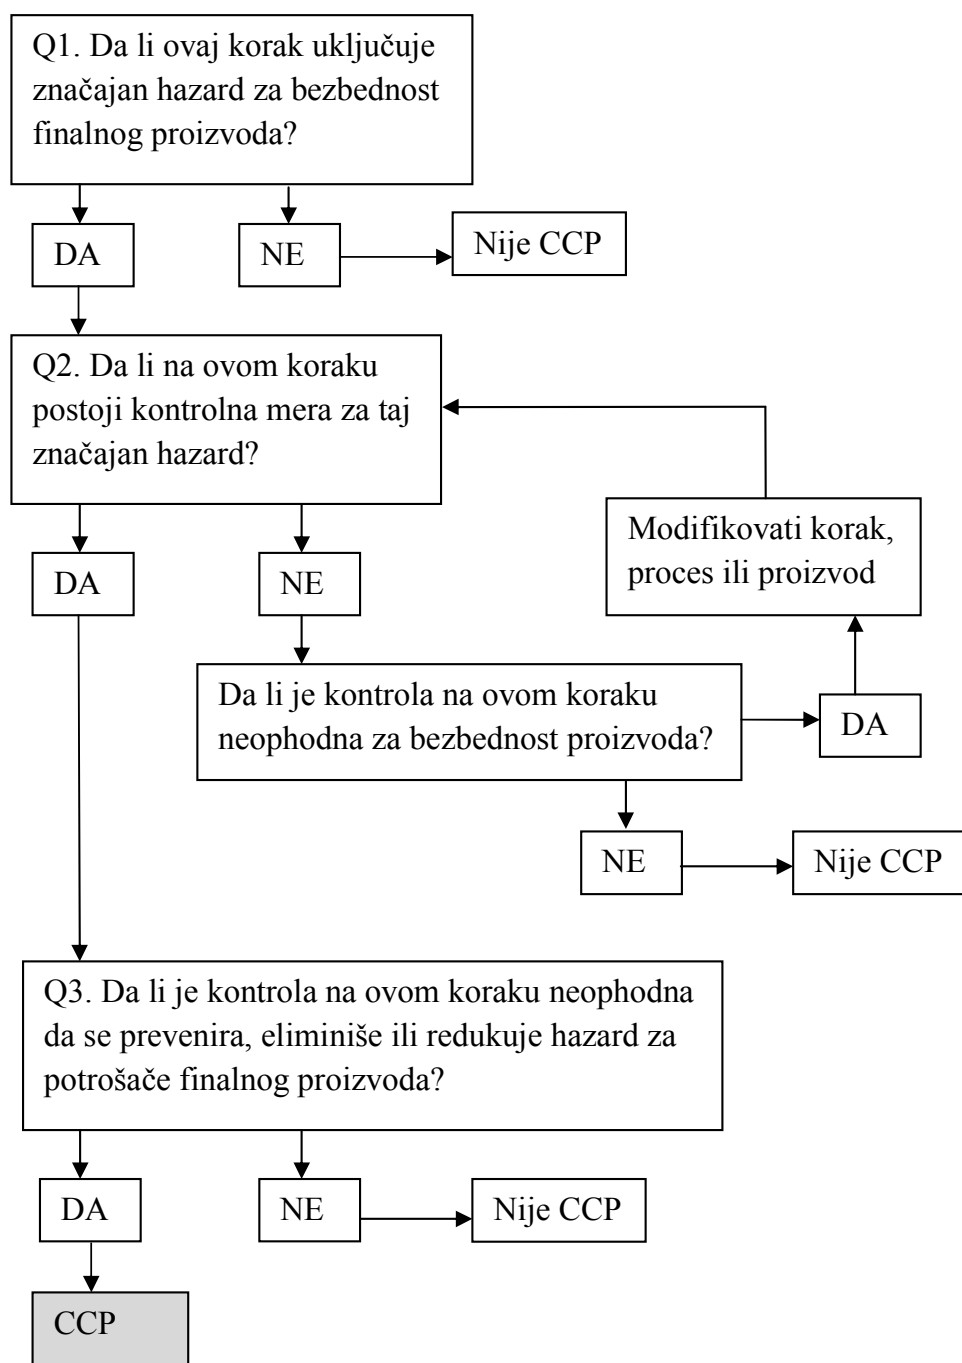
Q1. Da li ovaj korak uključuje značajan hazard za bezbednost finalnog proizvoda?

DA

NE

Nije CCP

Q2. Da li na ovom koraku postoji kontrolna mera za taj značajan hazard?

Modifikovati korak, proces ili proizvod

DA

NE

Da li je kontrola na ovom koraku neophodna za bezbednost proizvoda?

DA

NE

Nije CCP

Q3. Da li je kontrola na ovom koraku neophodna da se prevenira, eliminiše ili redukuje hazard za potrošače finalnog proizvoda?

DA

NE

Nije CCP

CCP